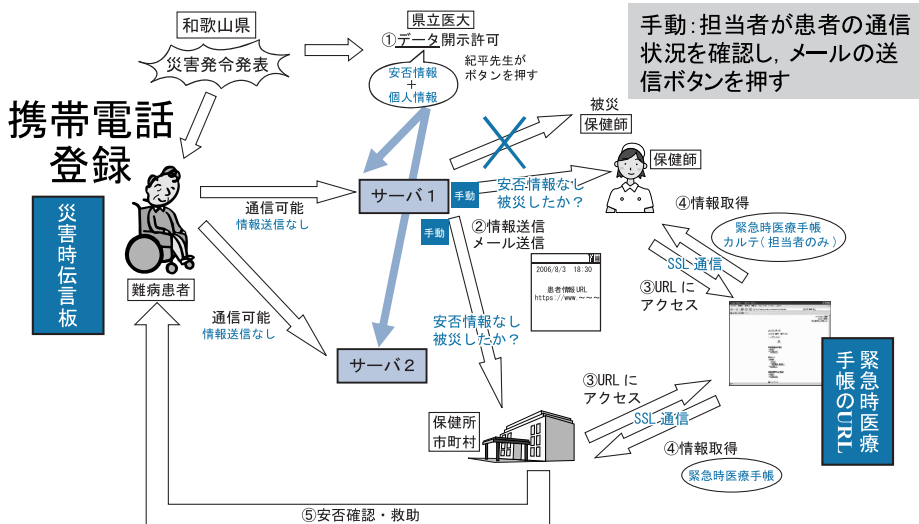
和歌山県

災害発令発表

県立医大
①データ開示許可

安否情報
+
個人情報

紀平先生が
ボタンを押す

手動：担当者が患者の通信状況を確認し，メールの送信ボタンを押す

携帯電話
登録

災害時伝言板

被災
保健師

保健師

通信可能
情報送信なし

サーバ１

手動

安否情報なし
被災したか？

④情報取得

緊急時医療手帳
カルテ（担当者のみ）

手動

②情報送信
メール送信

2006/8/3 18:30
患者情報URL
https://www.~~~

SSL通信

③URL に
アクセス

難病患者

通信可能
情報送信なし

安否情報なし
被災したか？

サーバ２

緊急時医療手帳のURL

③URL に
アクセス

SSL通信

保健所
市町村

④情報取得

緊急時医療手帳

⑤安否確認・救助